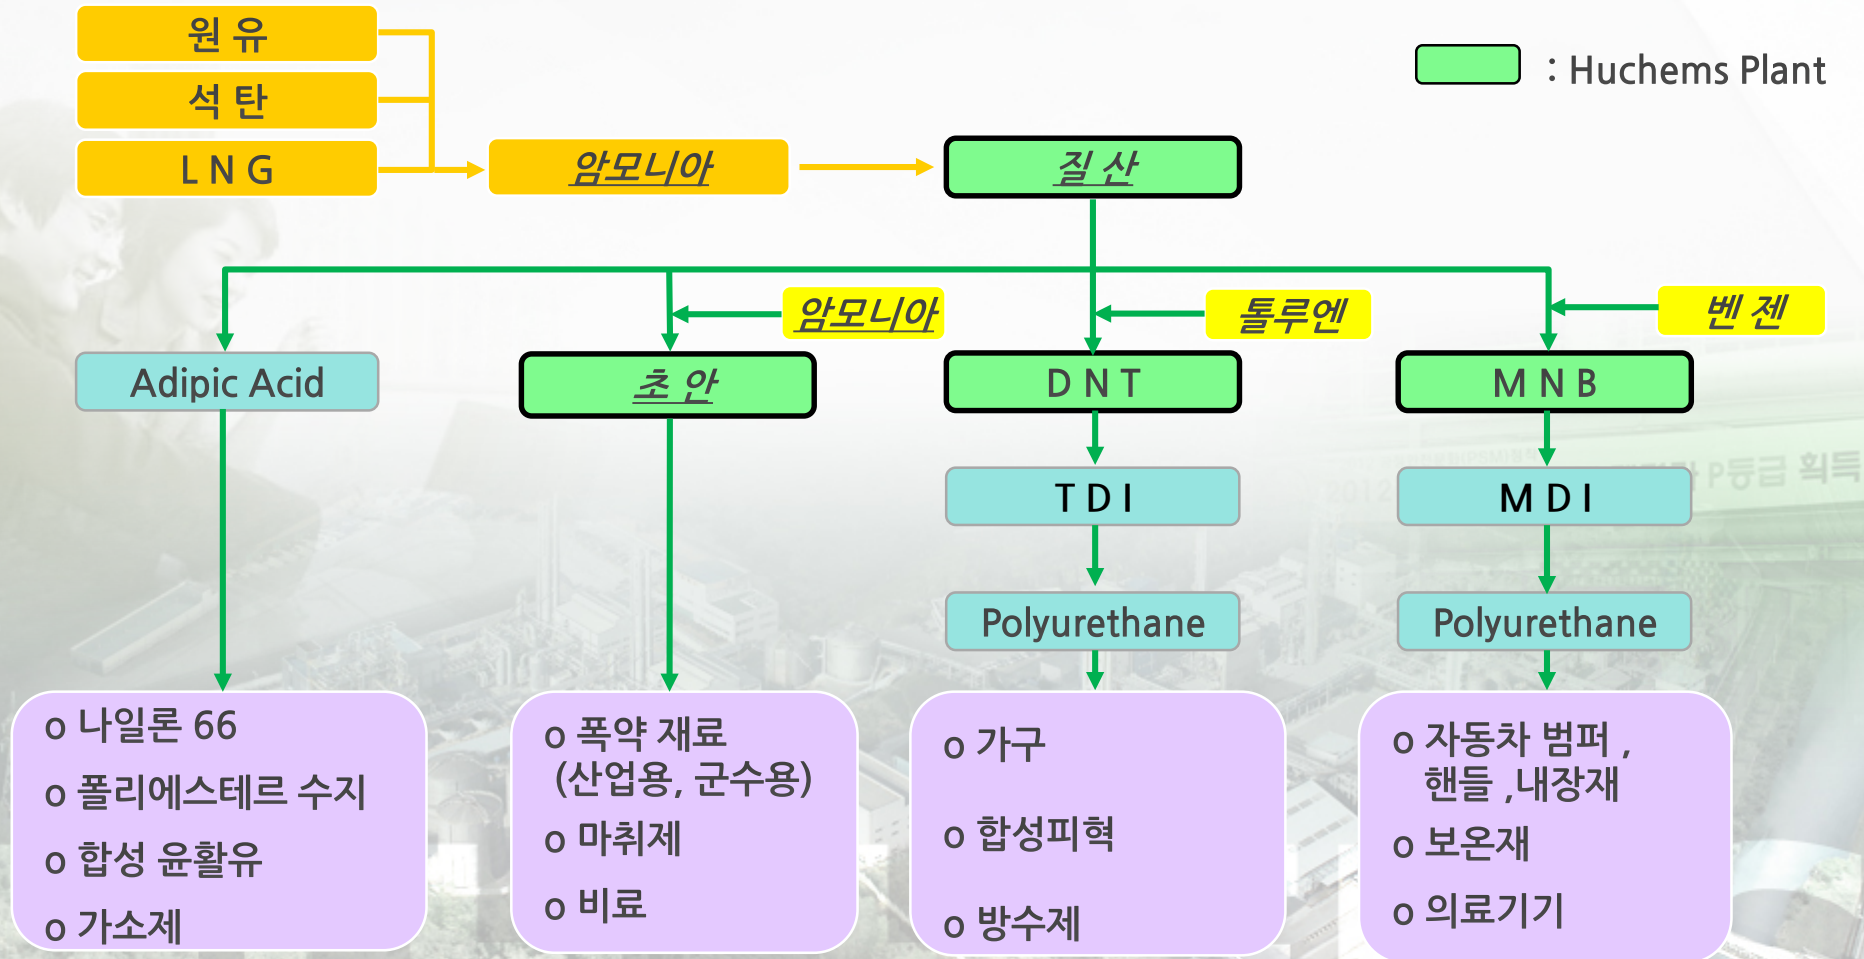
원 유

석 탄

L N G

암모니아

질 산

: Huchems Plant

암모니아

톨루엔

벤 젠

Adipic Acid

초 안

D N T

M N B

T D I

M D I

Polyurethane

Polyurethane

o 나일론 66
o 폴리에스테르 수지
o 합성 윤활유
o 가소제

o 폭약 재료 (산업용, 군수용)
o 마취제
o 비료

o 가구
o 합성피혁
o 방수제

o 자동차 범퍼 , 핸들 ,내장재
o 보온재
o 의료기기